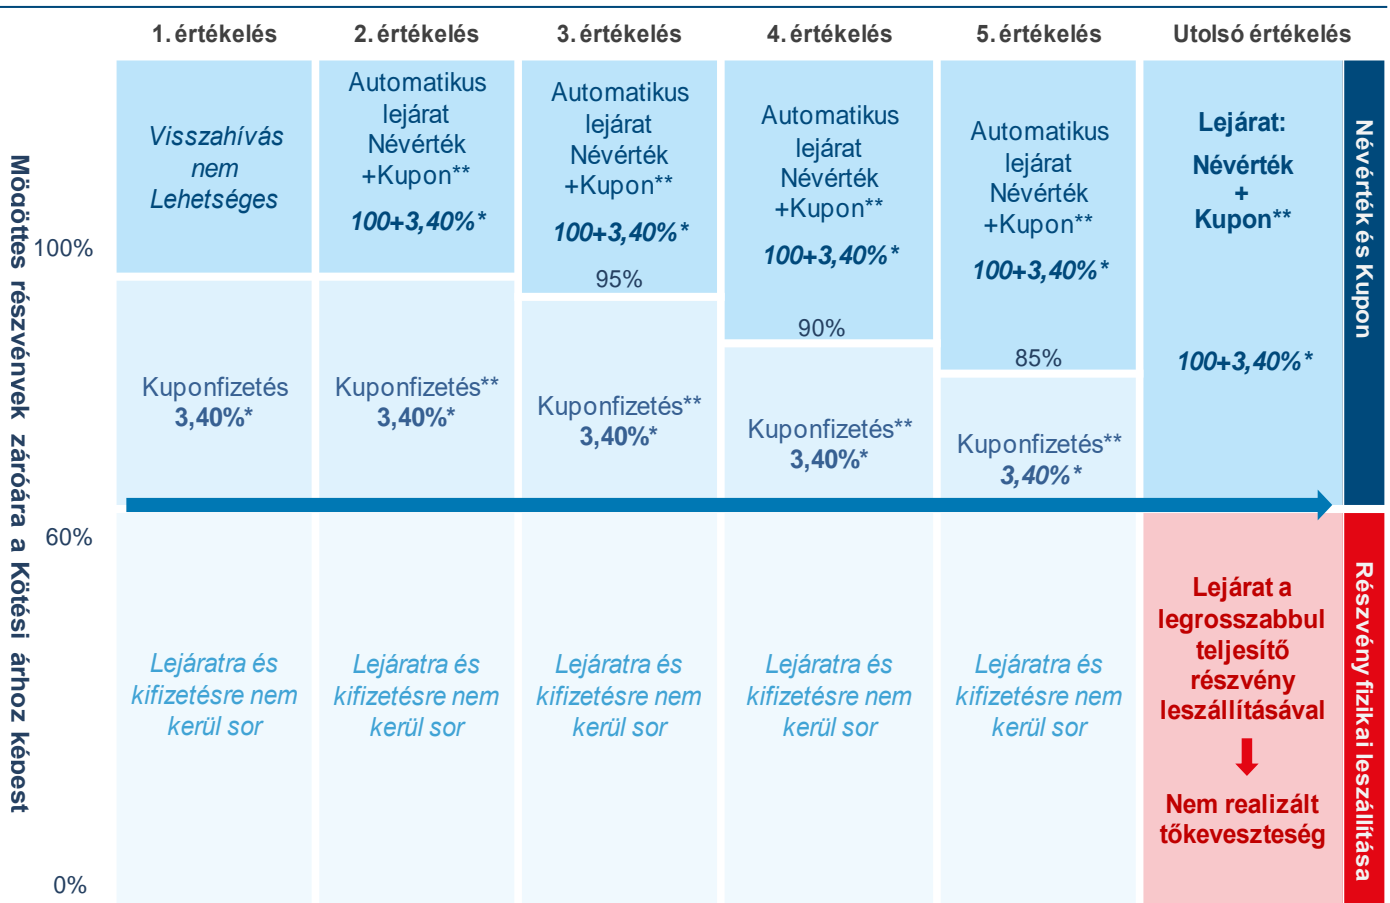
Mögöttes részvények záróára a Kötési árhoz képest

| 1. értékelés | 2. értékelés | 3. értékelés | 4. értékelés | 5. értékelés | Utolsó értékelés |
|---|---|---|---|---|---|
| Visszahívás nem Lehetséges | Automatikus lejárat Névérték +Kupon** 100+3,40%* | Automatikus lejárat Névérték +Kupon** 100+3,40%* | Automatikus lejárat Névérték +Kupon** 100+3,40%* | Automatikus lejárat Névérték +Kupon** 100+3,40%* | Lejárat: Névérték + Kupon** 100+3,40%* |
| Kuponfizetés 3,40%* | Kuponfizetés** 3,40%* | Kuponfizetés** 3,40%* | Kuponfizetés** 3,40%* | Kuponfizetés** 3,40%* | |
| Lejáratra és kifizetésre nem kerül sor | Lejáratra és kifizetésre nem kerül sor | Lejáratra és kifizetésre nem kerül sor | Lejáratra és kifizetésre nem kerül sor | Lejáratra és kifizetésre nem kerül sor | Lejárat a legrosszabbul teljesítő részvény leszállításával Nem realizált tőkeveszteség |

100%
95%
90%
85%
60%
0%

Névérték és Kupon

Részvény fizikai leszállítása